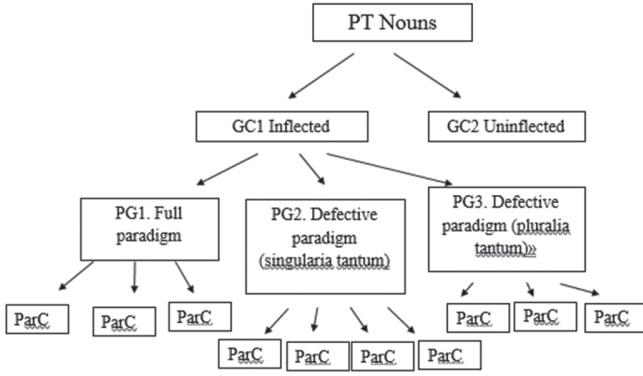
PT Nouns

GC1 Inflected

GC2 Uninflected

PG1. Full paradigm

PG2. Defective paradigm (singularia tantum)

PG3. Defective paradigm (pluralia tantum)»

ParC

ParC

ParC

ParC

ParC

ParC

ParC

ParC

ParC

ParC